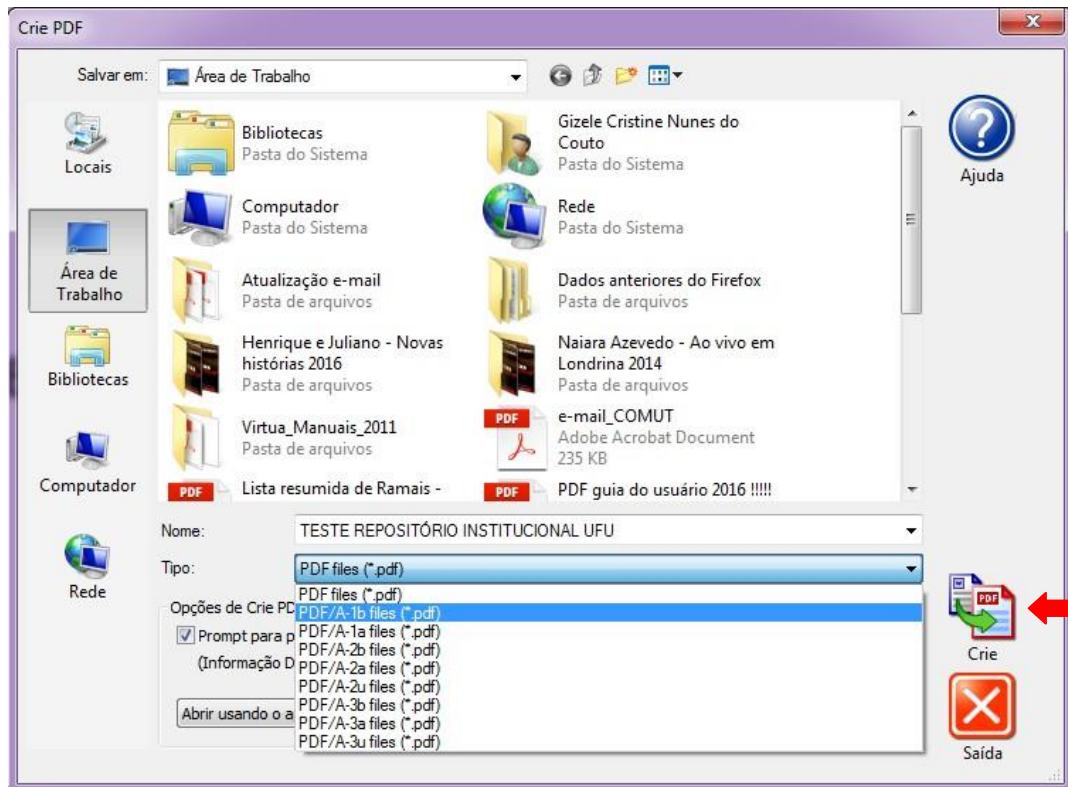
Crie PDF

Salvar em: Área de Trabalho

Locais

Área de Trabalho

Bibliotecas

Computador

Rede

Bibliotecas
Pasta do Sistema

Gizele Cristine Nunes do Couto
Pasta do Sistema

Computador
Pasta do Sistema

Rede
Pasta do Sistema

Atualização e-mail
Pasta de arquivos

Dados anteriores do Firefox
Pasta de arquivos

Henrique e Juliano - Novas histórias 2016
Pasta de arquivos

Naiara Azevedo - Ao vivo em Londrina 2014
Pasta de arquivos

Virtua_Manuais_2011
Pasta de arquivos

PDF e-mail_COMUT
Adobe Acrobat Document
235 KB

PDF Lista resumida de Ramais -

PDF PDF guia do usuário 2016 !!!!!

Ajuda

Nome: TESTE REPOSITÓRIO INSTITUCIONAL UFU

Tipo: PDF files (*.pdf)

Opções de Crie PD

Prompt para p

(Informação D

Abrir usando o a

PDF files (*.pdf)
PDF/A-1b files (*.pdf)
PDF/A-1a files (*.pdf)
PDF/A-2b files (*.pdf)
PDF/A-2a files (*.pdf)
PDF/A-2u files (*.pdf)
PDF/A-3b files (*.pdf)
PDF/A-3a files (*.pdf)
PDF/A-3u files (*.pdf)

PDF

Crie

Saída